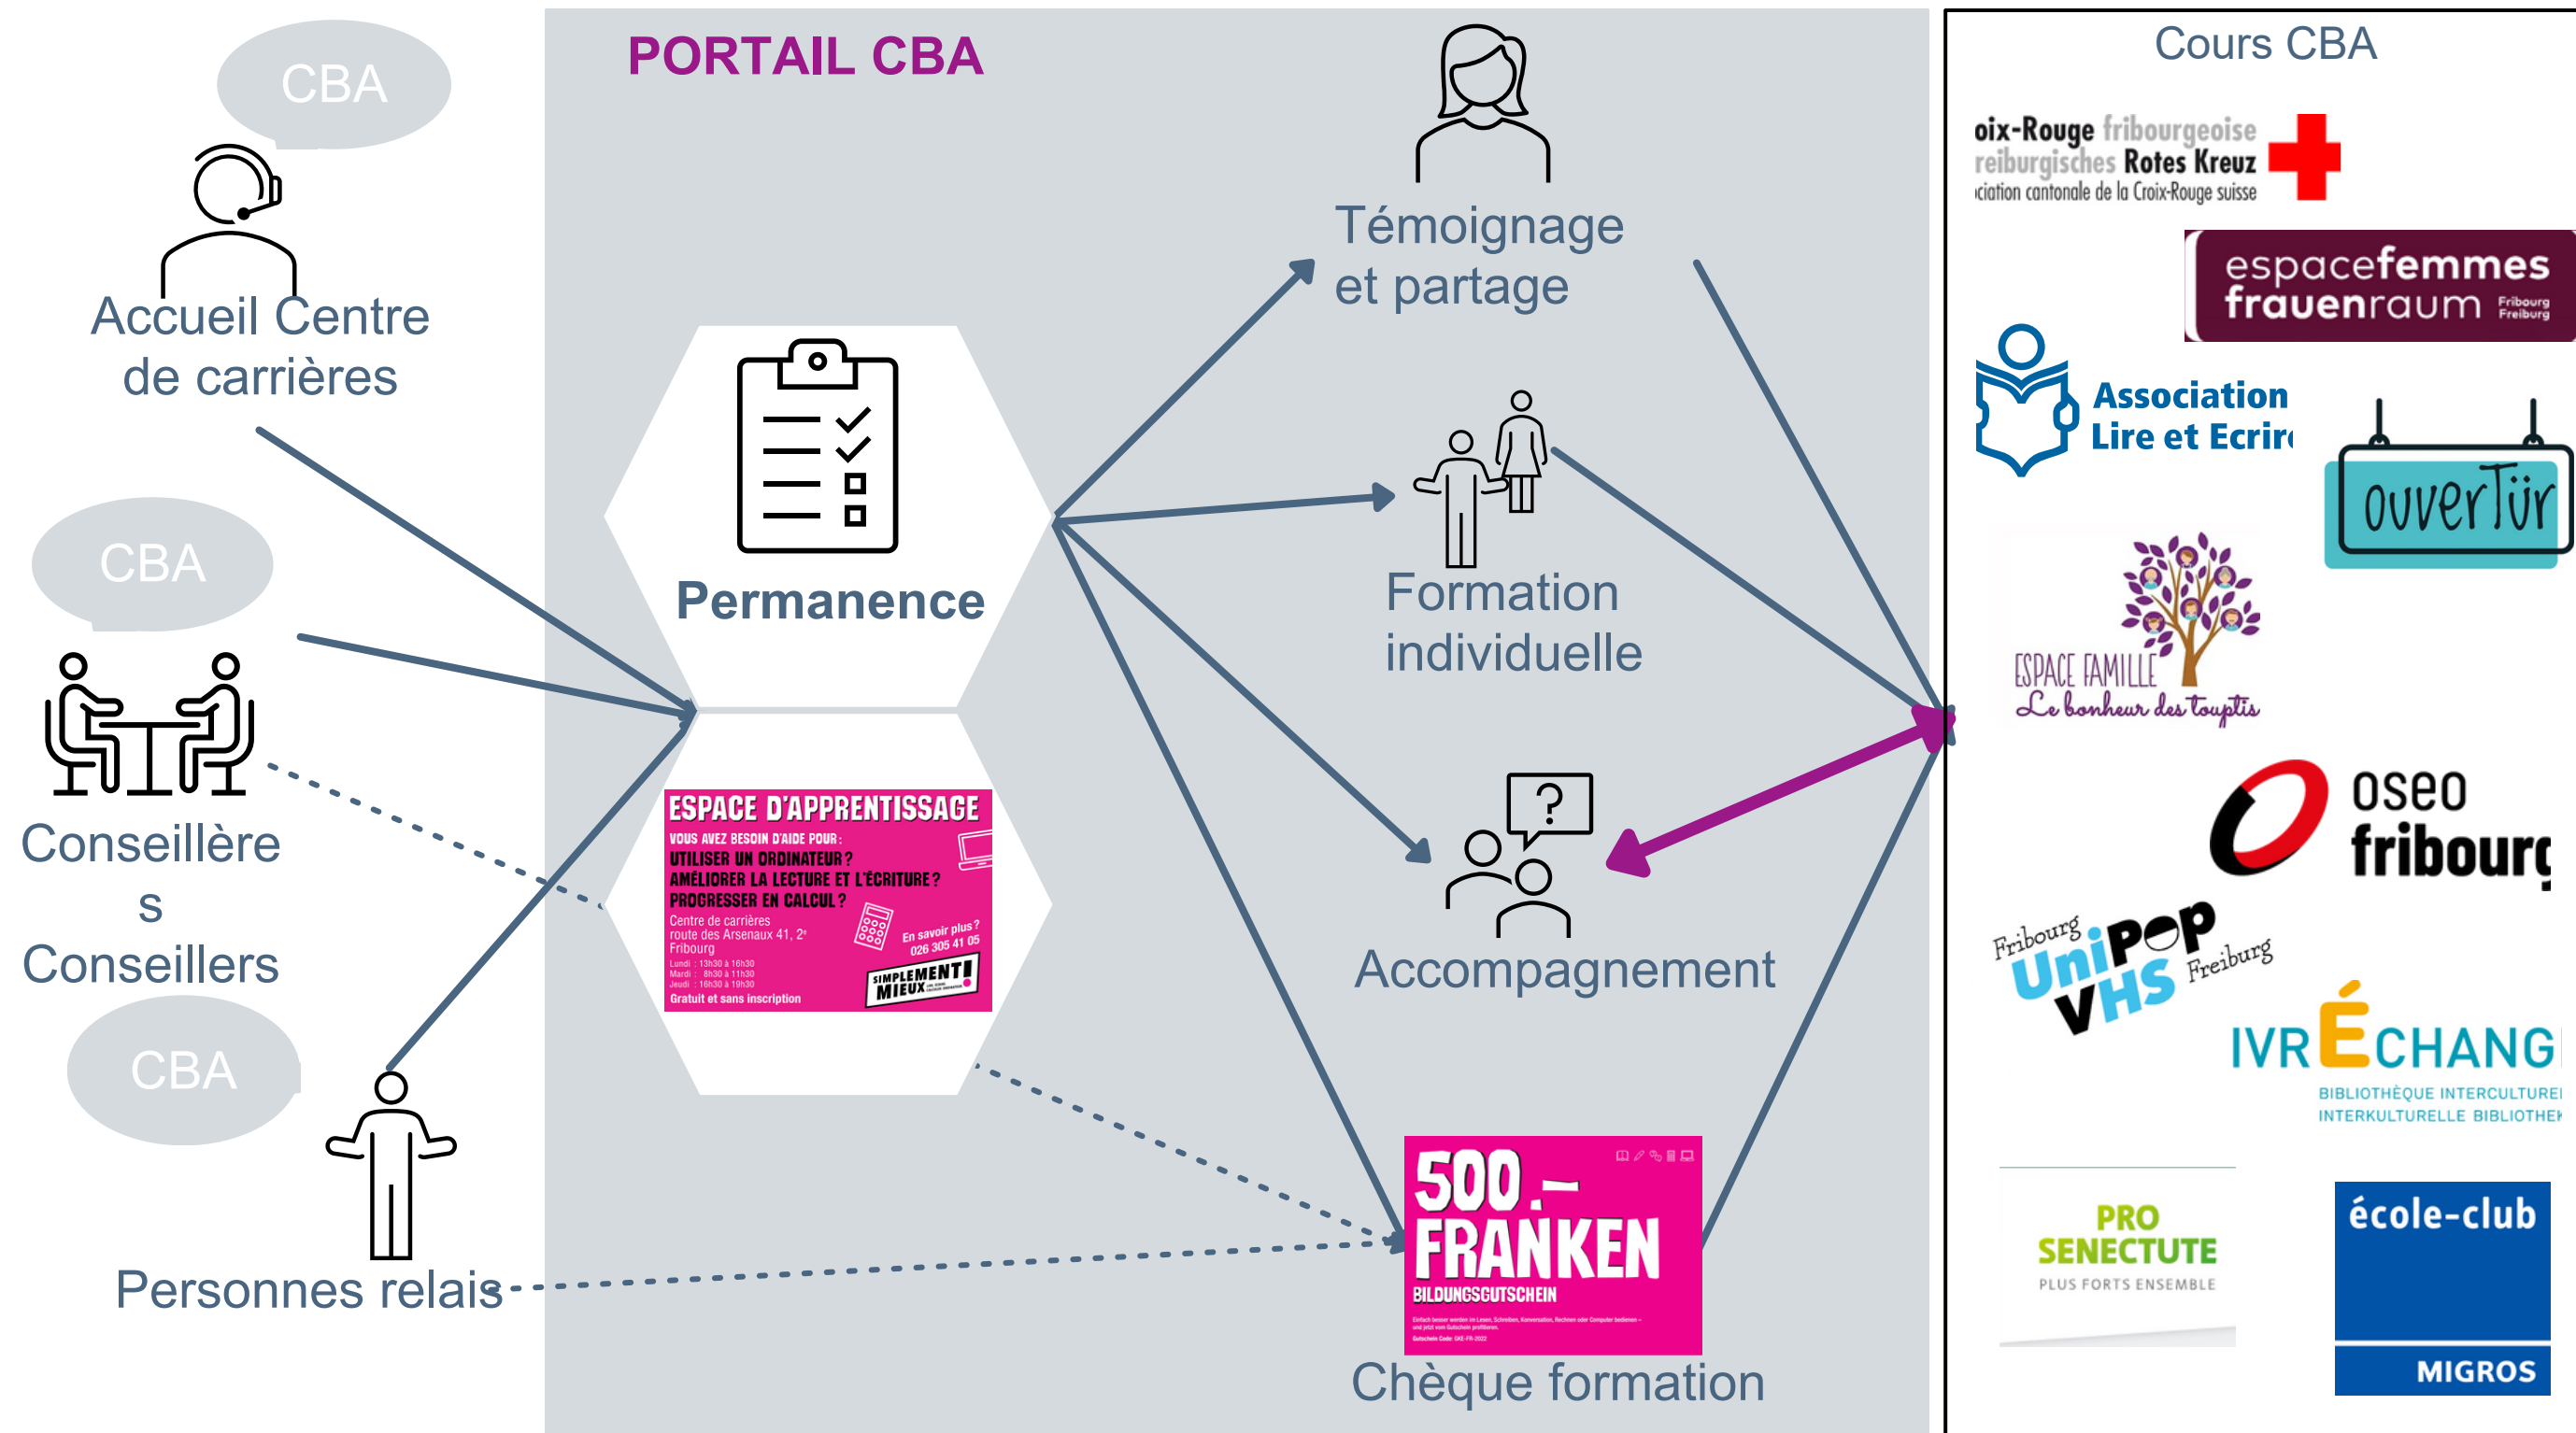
CBA

Accueil Centre de carrières

CBA

Conseillères Conseillers

CBA

Personnes relais

PORTAIL CBA

Permanence

ESPACE D'APPRENTISSAGE
VOUS AVEZ BESOIN D'AIDE POUR :
UTILISER UN ORDINATEUR ?
AMÉLIORER LA LECTURE ET L'ÉCRITURE ?
PROGRESSER EN CALCUL ?
Centre de carrières
route des Arsenaux 41, 2e
Fribourg
En savoir plus ?
026 305 41 05
Lundi : 13h30 à 16h30
Mardi : 8h30 à 11h30
Jeudi : 16h30 à 19h30
Gratuit et sans inscription
SIMPLEMENT MIEUX

Témoignage et partage

Formation individuelle

Accompagnement

500.– FRANKEN
BILDUNGSGUTSCHEIN

Chèque formation

Cours CBA

oix-Rouge fribourgeoise
reiburgisches Rotes Kreuz
iciation cantonale de la Croix-Rouge suisse

espacefemmes frauenraum Fribourg Freiburg

Association Lire et Ecrir

ouverTür

ESPACE FAMILLE
Le bonheur des touptis

oseo fribourg

Fribourg UniPoP VHS Freiburg

IVRÉCHANG
BIBLIOTHÈQUE INTERCULTUREI
INTERKULTURELLE BIBLIOTHEK

PRO SENECTUTE
PLUS FORTS ENSEMBLE

école-club
MIGROS